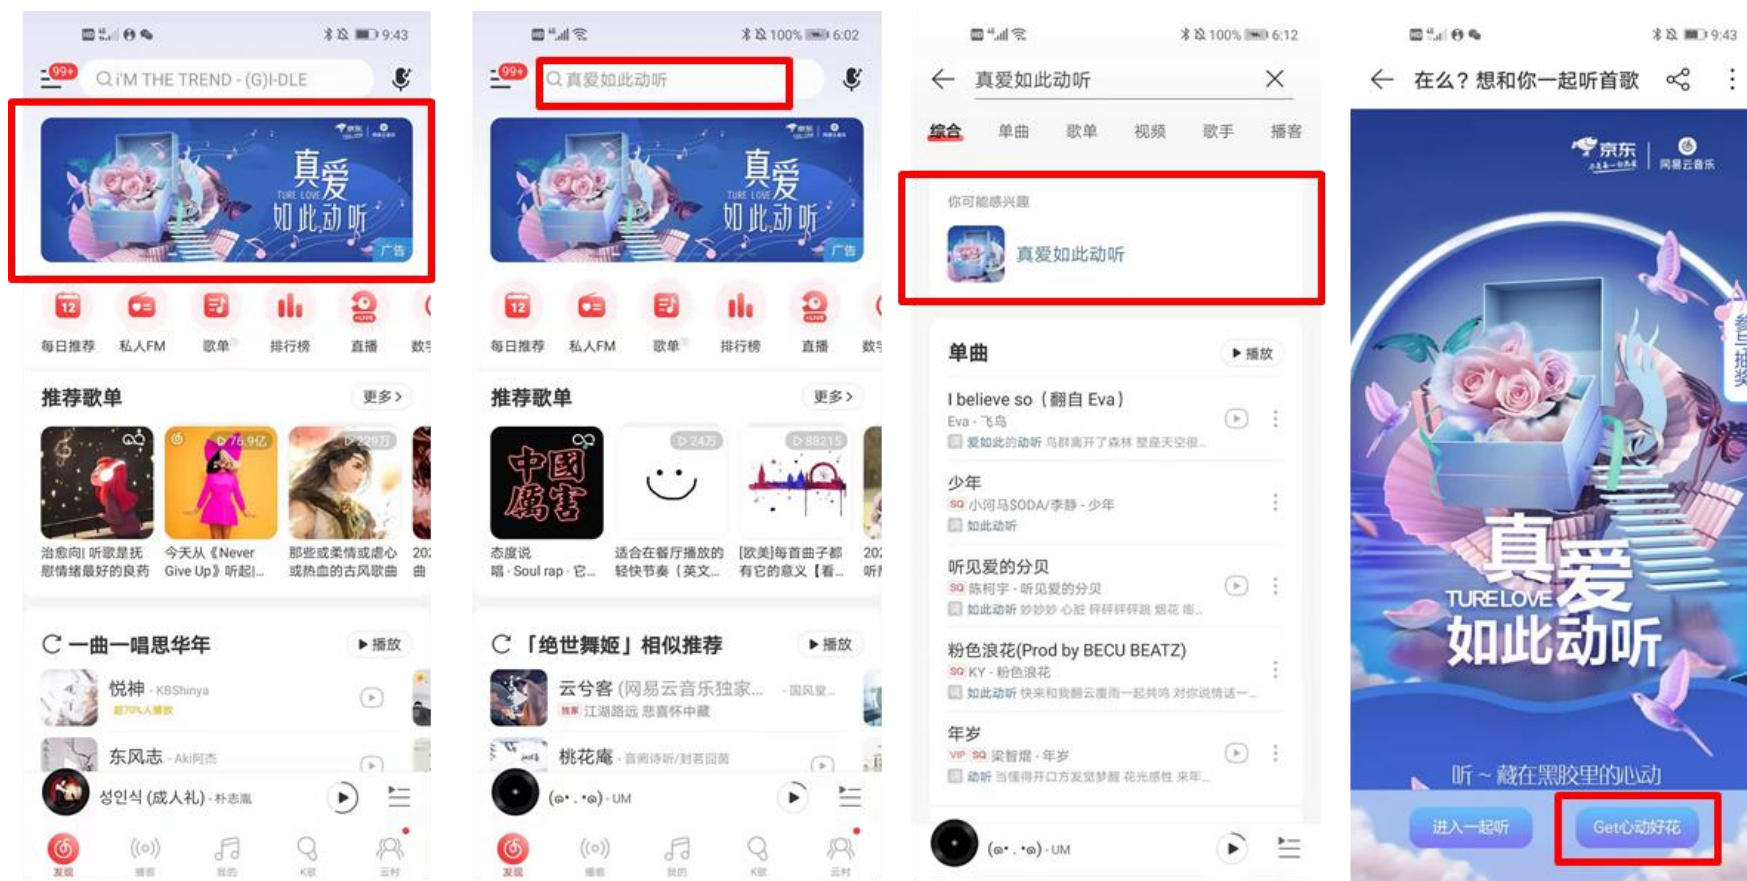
9:43

99+ I'M THE TREND - (G)I-DLE

真爱 TURE LOVE 如此动听 广告

每日推荐 私人FM 歌单 排行榜 直播 数

推荐歌单 更多 >

76.9亿 229万

治愈向|听歌是抚慰情绪最好的良药 今天从《Never Give Up》听起|... 那些或柔情或虐心或热血的古风歌曲 20 曲

一曲一唱思华年 播放

悦神 - KBShinya

东风志 - Aki阿杰

성인식 (成人礼) - 朴志胤

发现 播客 我的 K歌 云村

100% 6:02

99+ 真爱如此动听

真爱 TURE LOVE 如此动听 广告

每日推荐 私人FM 歌单 排行榜 直播 数

推荐歌单 更多 >

中国腐害 24万 8821万

态度说唱 · Soul rap · 它... 适合在餐厅播放的轻快节奏（英文... [欧美]每首曲子都有它的意义【看... 20 听

「绝世舞姬」相似推荐 播放

云兮客 (网易云音乐独家... - 国风堂... 江湖路远 悲喜怀中藏

桃花庵 - 音阙诗听/封茗囧菌

(๑•̀ .•́๑) - UM

发现 播客 我的 K歌 云村

100% 6:12

真爱如此动听

综合 单曲 歌单 视频 歌手 播客

你可能感兴趣

真爱如此动听

单曲 播放

I believe so（翻自 Eva）
Eva - 飞鸟
爱如此的动听 鸟群离开了森林 整座天空很...

少年
SQ 小河马$ODA/李静 - 少年
如此动听

听见爱的分贝
SQ 陈柯宇 - 听见爱的分贝
如此动听 妙妙妙 心脏 砰砰砰砰跳 烟花 绑...

粉色浪花(Prod by BECU BEATZ)
SQ KY - 粉色浪花
如此动听 快来和我翻云覆雨一起共鸣 对你说情话一...

年岁
VIP SQ 梁智煜 - 年岁
动听 当情得开口方发觉梦醒 花光感性 来年...

(๑•̀ .•́๑) - UM

9:43

在么？想和你一起听首歌

京东 网易云音乐

真爱 TURE LOVE 如此动听

听～藏在黑胶里的心动

进入一起听 Get心动好花